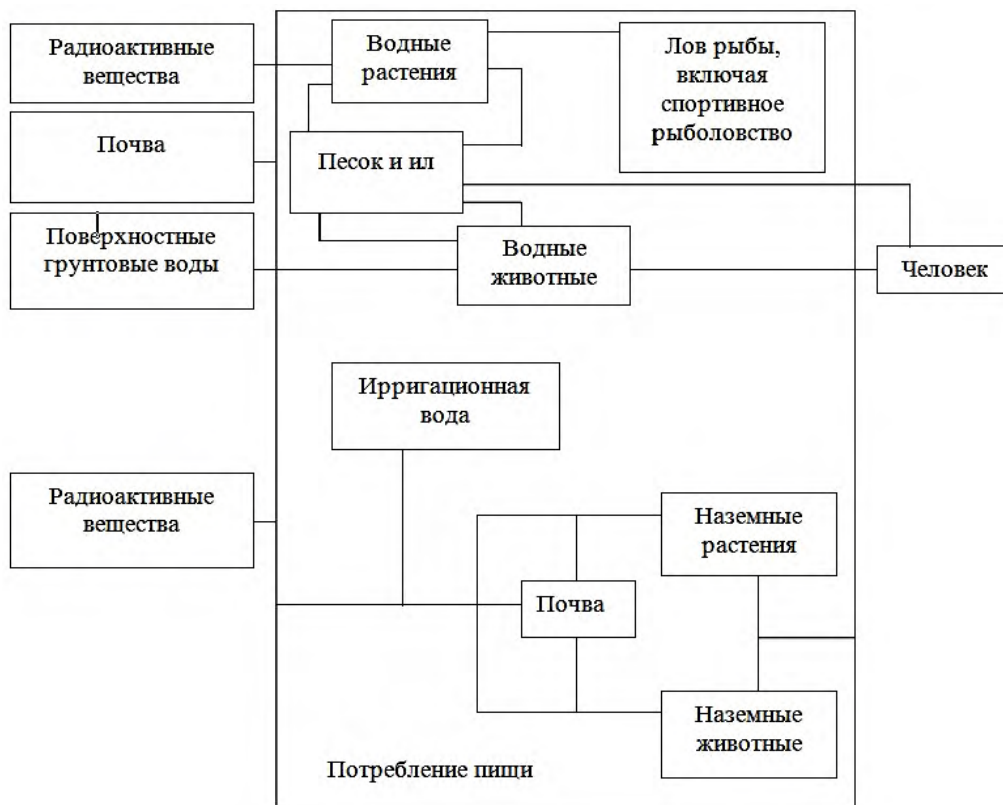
Радиоактивные вещества

Почва

Поверхностные грунтовые воды

Водные растения

Лов рыбы, включая спортивное рыболовство

Песок и ил

Водные животные

Человек

Ирригационная вода

Радиоактивные вещества

Наземные растения

Почва

Наземные животные

Потребление пищи